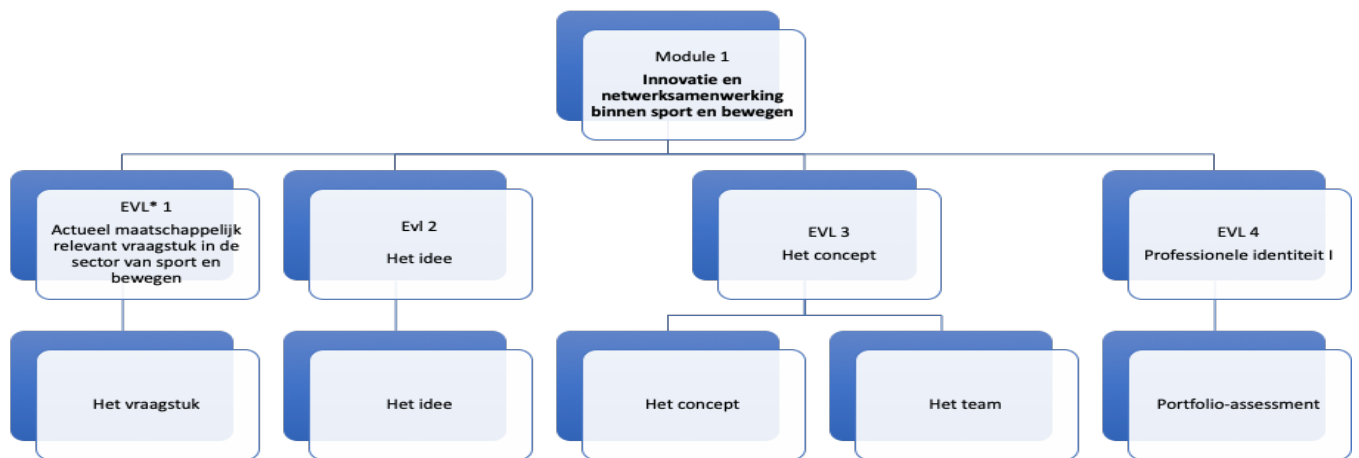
Module 1
Innovatie en netwerksamenwerking binnen sport en bewegen

EVL* 1
Actueel maatschappelijk relevant vraagstuk in de sector van sport en bewegen

Evl 2
Het idee

EVL 3
Het concept

EVL 4
Professionele identiteit I

Het vraagstuk

Het idee

Het concept

Het team

Portfolio-assessment